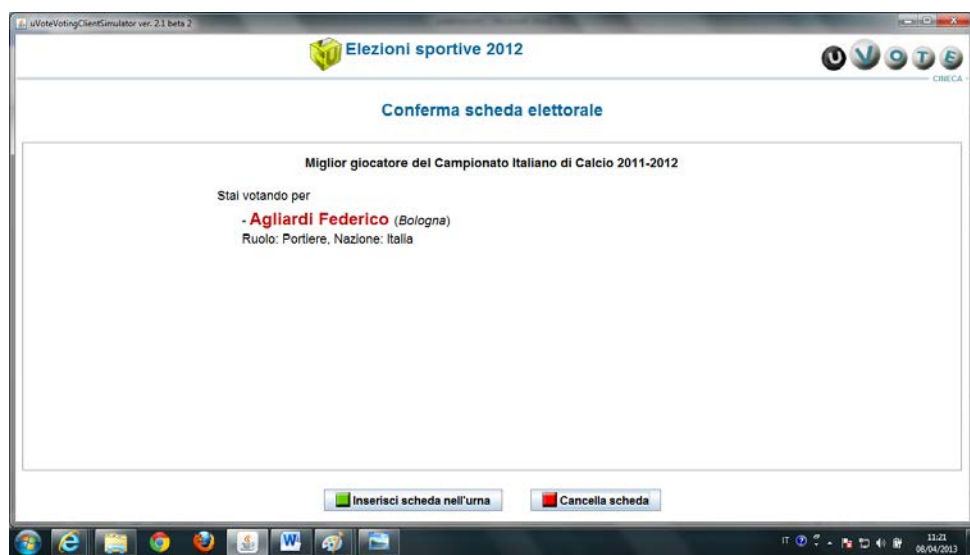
uVoteVotingClientSimulator ver. 2.1 beta 2

Elezioni sportive 2012

U V O T E

CINECA

Conferma scheda elettorale

Miglior giocatore del Campionato Italiano di Calcio 2011-2012

Stai votando per

- Agliardi Federico (Bologna)
Ruolo: Portiere, Nazione: Italia

Inserisci scheda nell'urna

Cancella scheda

IT

11:21
08/04/2013